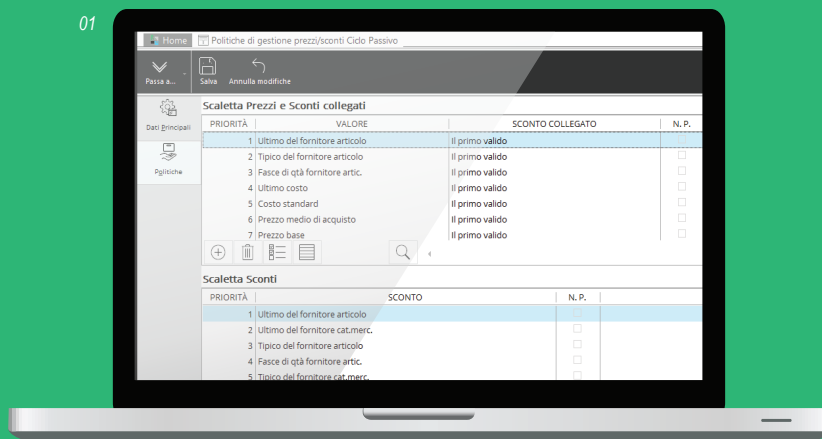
01

Home | Politiche di gestione prezzi/sconti Ciclo Passivo

Passa a... | Salva | Annulla modifiche

Dati Principali

Politiche

Scaletta Prezzi e Sconti collegati

| PRIORITÀ | VALORE | SCONTO COLLEGATO | N. P. |
|---|---|---|---|
| 1 | Ultimo del fornitore articolo | Il primo valido | |
| 2 | Tipico del fornitore articolo | Il primo valido | |
| 3 | Fasce di qtà fornitore artic. | Il primo valido | |
| 4 | Ultimo costo | Il primo valido | |
| 5 | Costo standard | Il primo valido | |
| 6 | Prezzo medio di acquisto | Il primo valido | |
| 7 | Prezzo base | Il primo valido | |

Scaletta Sconti

| PRIORITÀ | SCONTO | N. P. |
|---|---|---|
| 1 | Ultimo del fornitore articolo | |
| 2 | Ultimo del fornitore cat.merc. | |
| 3 | Tipico del fornitore articolo | |
| 4 | Fasce di qtà fornitore artic. | |
| 5 | Tipico del fornitore cat.merc. | |